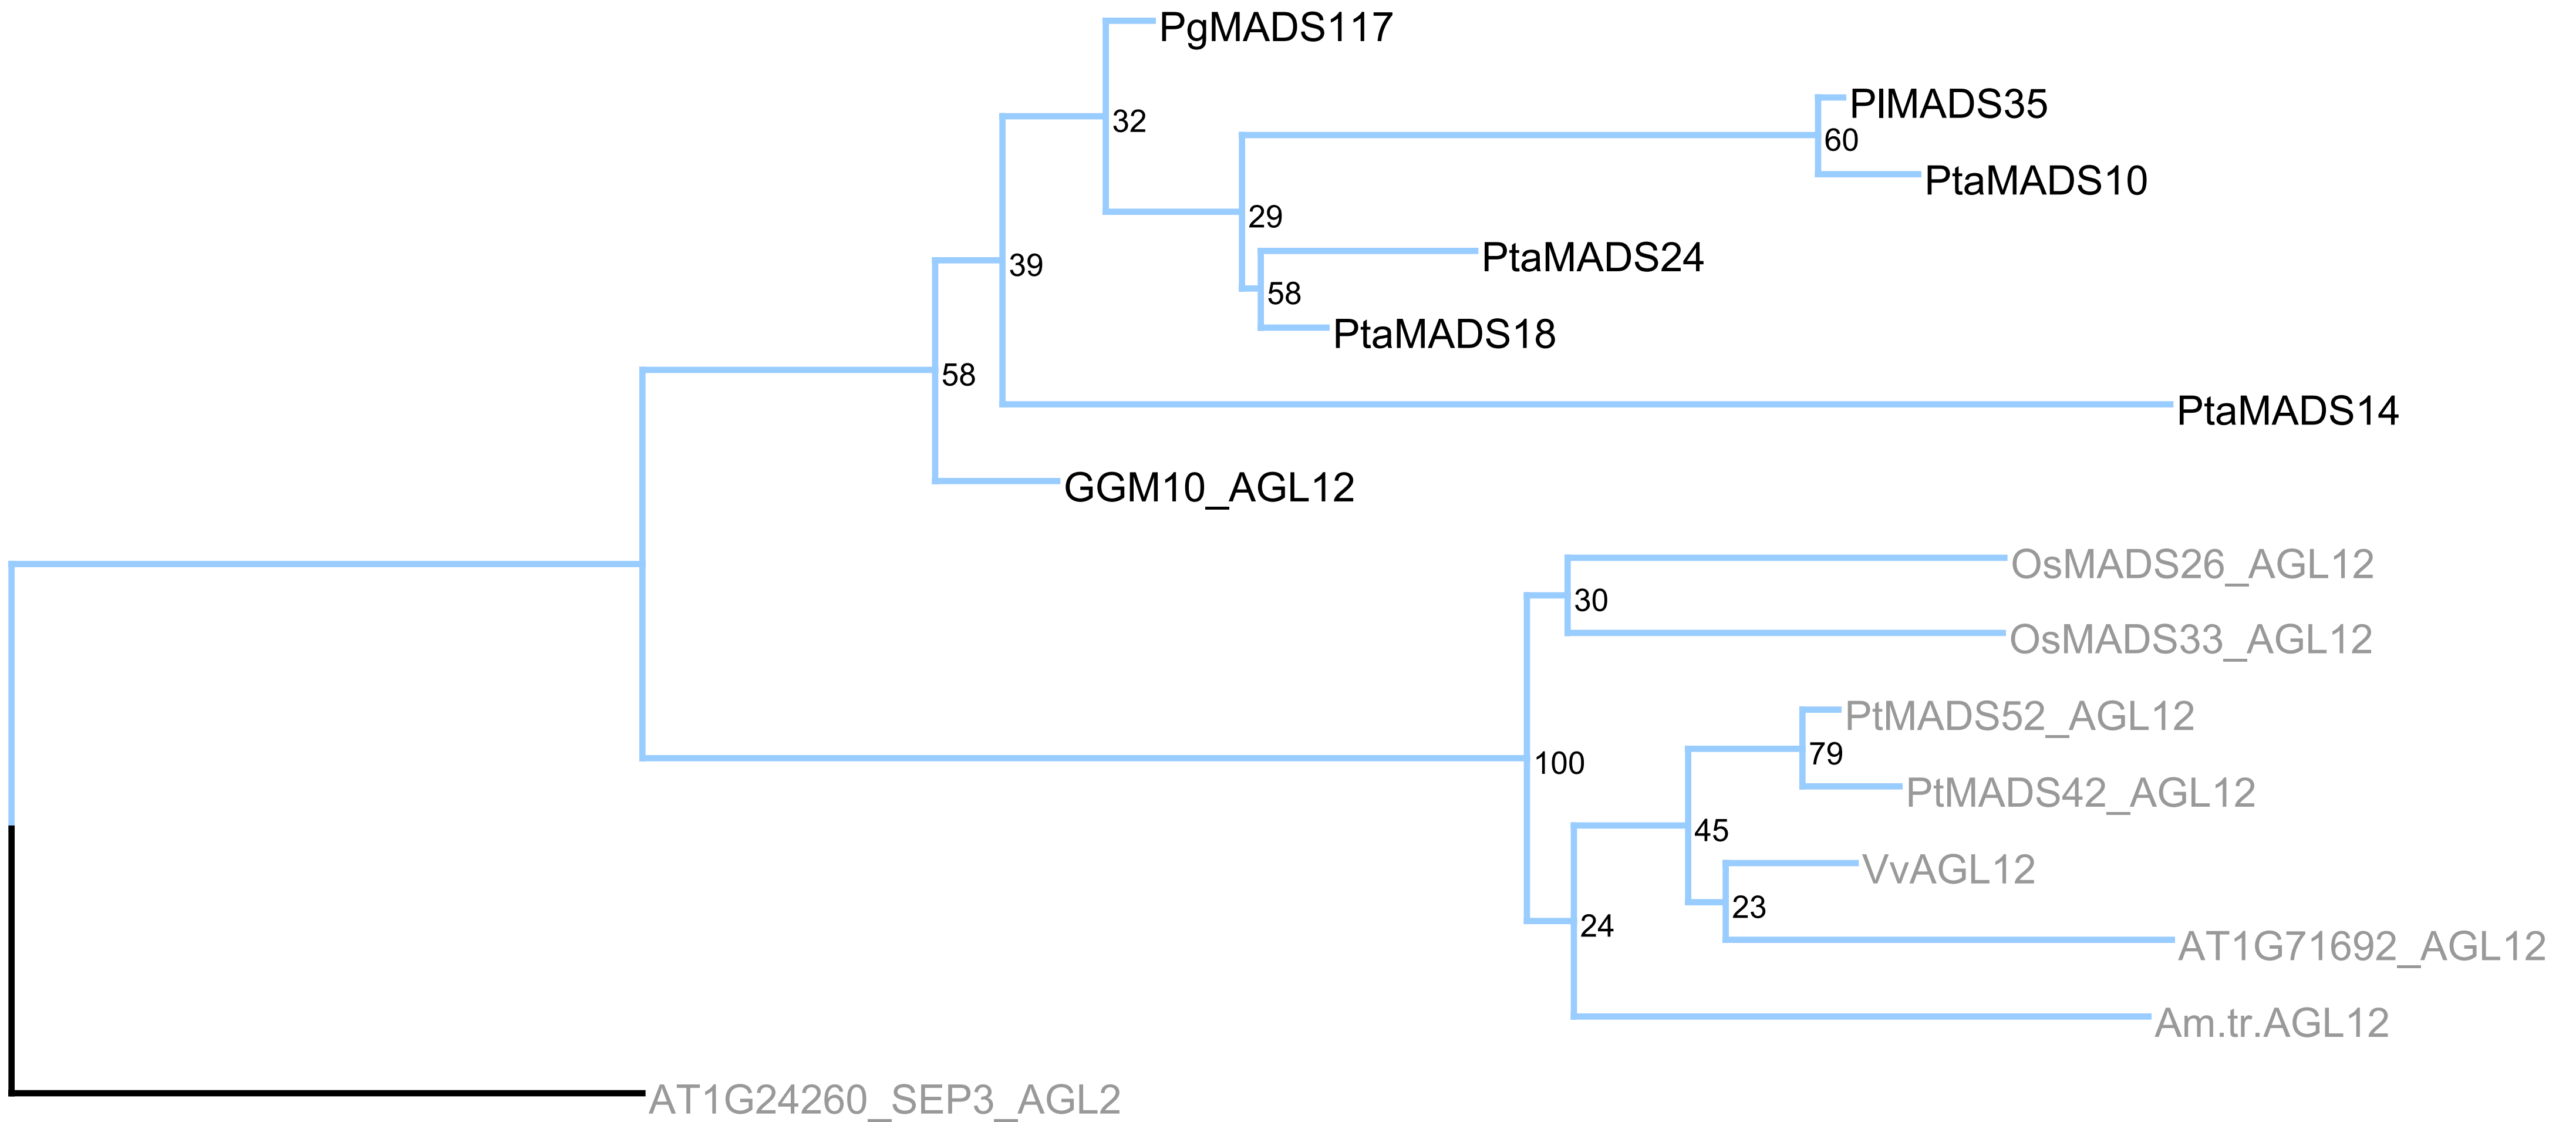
PgMADS117
32
PlMADS35
60
PtaMADS10
29
PtaMADS24
39
58
PtaMADS18
58
PtaMADS14
GGM10_AGL12
OsMADS26_AGL12
30
OsMADS33_AGL12
PtMADS52_AGL12
79
100
PtMADS42_AGL12
45
VvAGL12
23
24
AT1G71692_AGL12
Am.tr.AGL12
AT1G24260_SEP3_AGL2